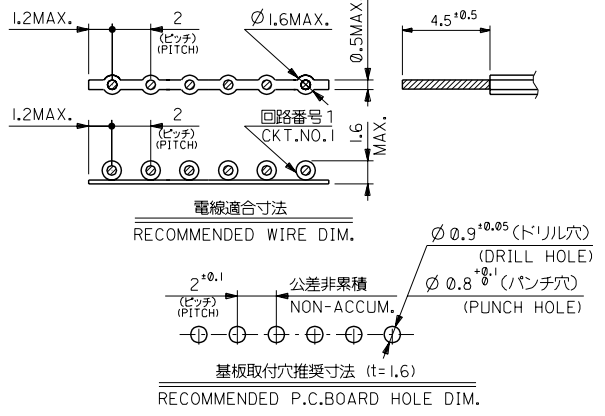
1.2MAX.
2
(ピッチ)
(PITCH)
Ø1.6MAX.
Ø0.5MAX.
$4.5^{\pm0.5}$

1.2MAX.
2
(ピッチ)
(PITCH)
回路番号1
CKT.NO.1
1.6 MAX.

電線適合寸法
RECOMMENDED WIRE DIM.

$Ø\,0.9^{\pm0.05}$(ドリル穴)
(DRILL HOLE)
$Ø\,0.8^{+0.1}_{0}$(パンチ穴)
(PUNCH HOLE)
$2^{\pm0.1}$
(ピッチ)
(PITCH)
公差非累積
NON-ACCUM.

基板取付穴推奨寸法 (t=1.6)
RECOMMENDED P.C.BOARD HOLE DIM.